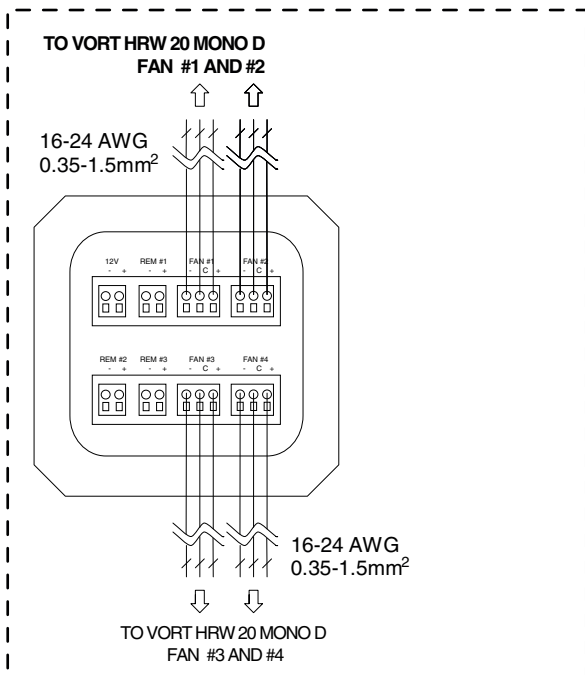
TO VORT HRW 20 MONO D
FAN #1 AND #2

16-24 AWG
0.35-1.5mm$^2$

12V
- +

REM #1
- +

FAN #1
- C +

FAN #2
- C +

REM #2
- +

REM #3
- +

FAN #3
- C +

FAN #4
- C +

16-24 AWG
0.35-1.5mm$^2$

TO VORT HRW 20 MONO D
FAN #3 AND #4